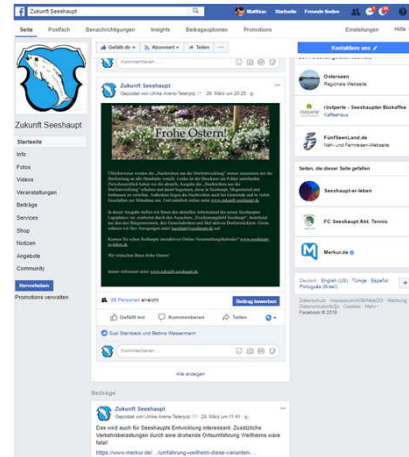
Zukunft Seeshaupt

Matthias Startseite Freunde finden

Seite Postfach Benachrichtigungen Insights Beitragsoptionen Promotions Einstellungen Hilfe

Gefällt dir Abonniert Teilen

Kontaktiere uns

Zukunft Seeshaupt

Zukunft Seeshaupt
Gepostet von Ulrike Arens-Telenyi · 26. März um 20:25

Frohe Ostern!

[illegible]

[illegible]

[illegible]

Wir wünschen Ihnen frohe Ostern!

Immer informiert unter: www.zukunft-seeshaupt.de

66 Personen erreicht

Beitrag bewerben

Gefällt mir Kommentieren Teilen

Susi Steinbeck und Bettina Wassermann

Kommentieren

Alle anzeigen

Beiträge

Zukunft Seeshaupt
Gepostet von Ulrike Arens-Telenyi · 26. März um 11:41

Das wird auch für Seeshaupts Entwicklung interessant: Zusätzliche Verkehrsbelastungen durch eine drohende Ortsumfahrung Weilheims wäre fatal!

https://www.merkur.de/.../umfahrung-weilheim-diese-varianten-...

Startseite
Info
Fotos
Videos
Veranstaltungen
Beiträge
Services
Shop
Notizen
Angebote
Community

Hervorheben
Promotions verwalten

Osterseen
Regionale Webseite

röstperle - Seeshaupter Biokaffee
Kaffeehaus

FünfSeenLand.de
Nah- und Fernreisen-Webseite

Seiten, die diese Seite gefallen

Seeshaupt-er-leben

FC Seeshaupt Abt. Tennis

Merkur.de

Deutsch · English (US) · Türkçe · Español · Português (Brasil)

Datenschutz · Impressum/AGB/NetzDG · Werbung · Datenrichtlinien · Cookies · Mehr
Facebook © 2018